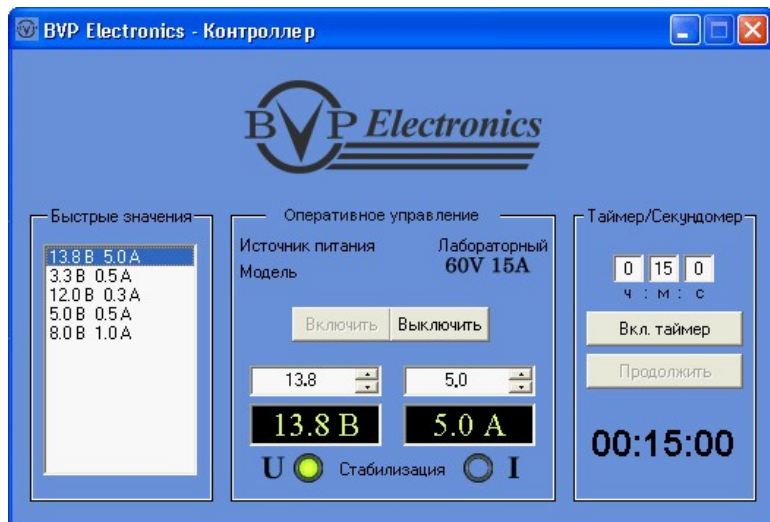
BVP Electronics - Контроллер

BVP Electronics

Быстрые значения
13.8 В 5.0 А
3.3 В 0.5 А
12.0 В 0.3 А
5.0 В 0.5 А
8.0 В 1.0 А

Оперативное управление
Источник питания
Модель
Лабораторный
60V 15A
Включить
Выключить
13.8
5.0
13.8 В
5.0 А
U
Стабилизация
I

Таймер/Секундомер
0
15
0
ч : м : с
Вкл. таймер
Продолжить
00:15:00